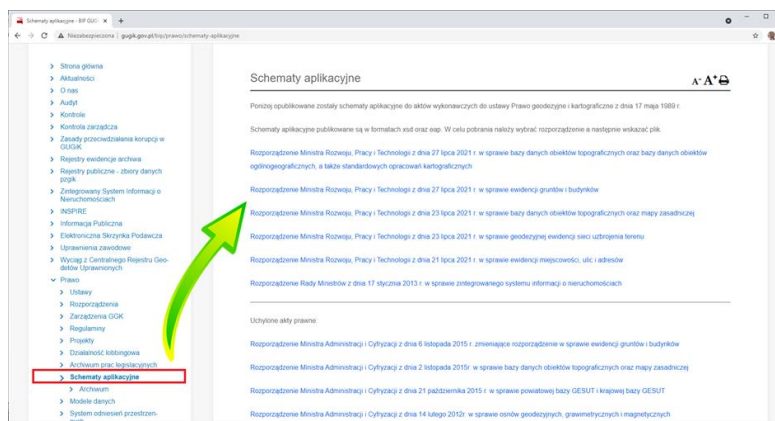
Schematy aplikacyjne - BIP GUGiK ×  +

Niezabezpieczona | gugik.gov.pl/bip/prawo/schematy-aplikacyjne

Strona główna
Aktualności
O nas
Audyt
Kontrole
Kontrola zarządcza
Zasady przeciwdziałania korupcji w GUGiK
Rejestry ewidencje archiwa
Rejestry publiczne - zbiory danych pzgik
Zintegrowany System Informacji o Nieruchomościach
INSPIRE
Informacja Publiczna
Elektroniczna Skrzynka Podawcza
Uprawnienia zawodowe
Wyciąg z Centralnego Rejestru Geodetów Uprawnionych
Prawo
Ustawy
Rozporządzenia
Zarządzenia GGK
Regulaminy
Projekty
Działalność lobbingowa
Archiwum prac legislacyjnych
Schematy aplikacyjne
Archiwum
Modele danych
System odniesień przestrzen-

Schematy aplikacyjne

A- A+

Poniżej opublikowane zostały schematy aplikacyjne do aktów wykonawczych do ustawy Prawo geodezyjne i kartograficzne z dnia 17 maja 1989 r.

Schematy aplikacyjne publikowane są w formatach xsd oraz eap. W celu pobrania należy wybrać rozporządzenie a następnie wskazać plik.

Rozporządzenie Ministra Rozwoju, Pracy i Technologii z dnia 27 lipca 2021 r. w sprawie bazy danych obiektów topograficznych oraz bazy danych obiektów ogólnogeograficznych, a także standardowych opracowań kartograficznych

Rozporządzenie Ministra Rozwoju, Pracy i Technologii z dnia 27 lipca 2021 r. w sprawie ewidencji gruntów i budynków

Rozporządzenie Ministra Rozwoju, Pracy i Technologii z dnia 23 lipca 2021 r. w sprawie bazy danych obiektów topograficznych oraz mapy zasadniczej

Rozporządzenie Ministra Rozwoju, Pracy i Technologii z dnia 23 lipca 2021 r. w sprawie geodezyjnej ewidencji sieci uzbrojenia terenu

Rozporządzenie Ministra Rozwoju, Pracy i Technologii z dnia 21 lipca 2021 r. w sprawie ewidencji miejscowości, ulic i adresów

Rozporządzenie Rady Ministrów z dnia 17 stycznia 2013 r. w sprawie zintegrowanego systemu informacji o nieruchomościach

Uchylone akty prawne:

Rozporządzenie Ministra Administracji i Cyfryzacji z dnia 6 listopada 2015 r. zmieniające rozporządzenie w sprawie ewidencji gruntów i budynków

Rozporządzenie Ministra Administracji i Cyfryzacji z dnia 2 listopada 2015r. w sprawie bazy danych obiektów topograficznych oraz mapy zasadniczej

Rozporządzenie Ministra Administracji i Cyfryzacji z dnia 21 października 2015 r. w sprawie powiatowej bazy GESUT i krajowej bazy GESUT

Rozporządzenie Ministra Administracji i Cyfryzacji z dnia 14 lutego 2012r. w sprawie osnów geodezyjnych, grawimetrycznych i magnetycznych